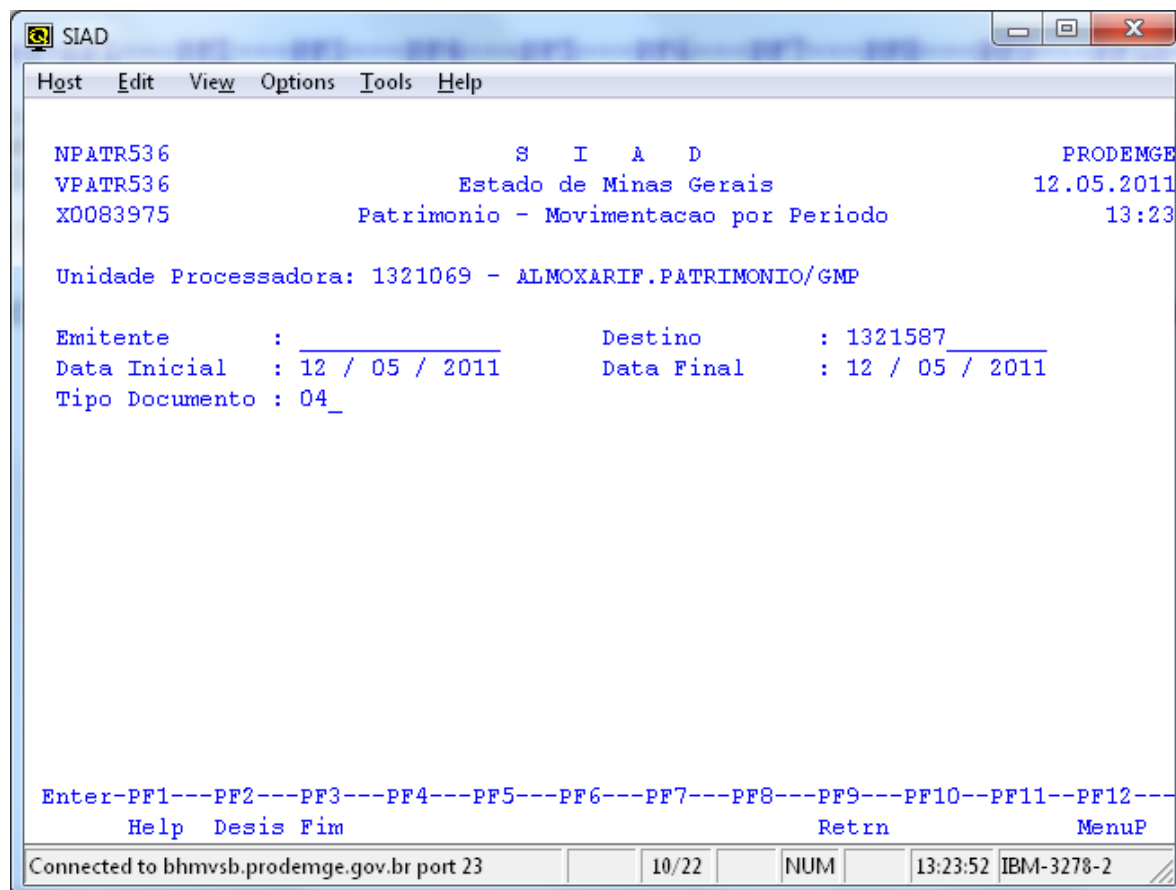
SIAD

Host Edit View Options Tools Help

NPATR536 S I A D PRODEMGE
VPATR536 Estado de Minas Gerais 12.05.2011
X0083975 Patrimonio - Movimentacao por Periodo 13:23

Unidade Processadora: 1321069 - ALMOXARIF.PATRIMONIO/GMP

Emitente : Destino : 1321587
Data Inicial : 12 / 05 / 2011 Data Final : 12 / 05 / 2011
Tipo Documento : 04

Enter-PF1---PF2---PF3---PF4---PF5---PF6---PF7---PF8---PF9---PF10--PF11--PF12---
Help Desis Fim Retrn MenuP

Connected to bhmvsb.prodemge.gov.br port 23 | 10/22 | NUM | 13:23:52 | IBM-3278-2